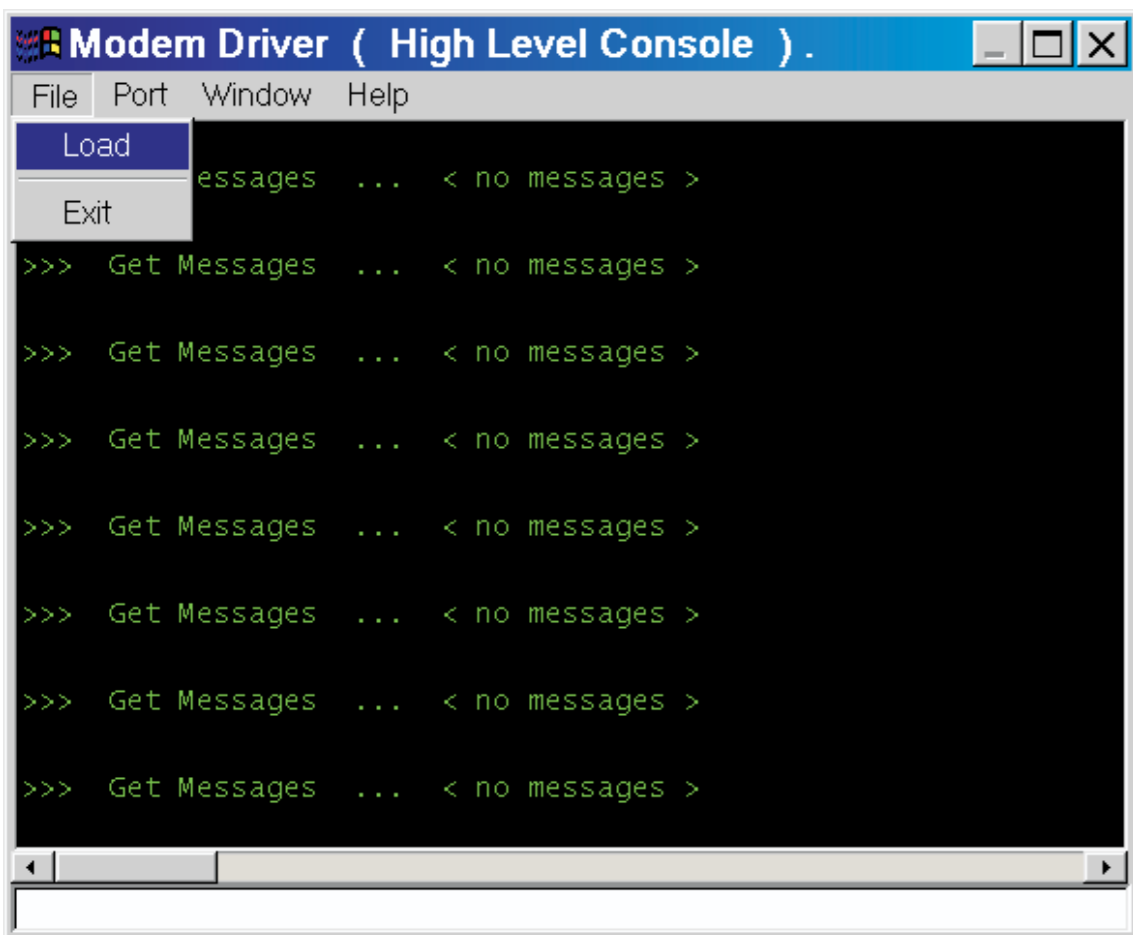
Modem Driver ( High Level Console ).

File Port Window Help

Load

Exit

essages ... < no messages >

>>> Get Messages ... < no messages >

>>> Get Messages ... < no messages >

>>> Get Messages ... < no messages >

>>> Get Messages ... < no messages >

>>> Get Messages ... < no messages >

>>> Get Messages ... < no messages >

>>> Get Messages ... < no messages >